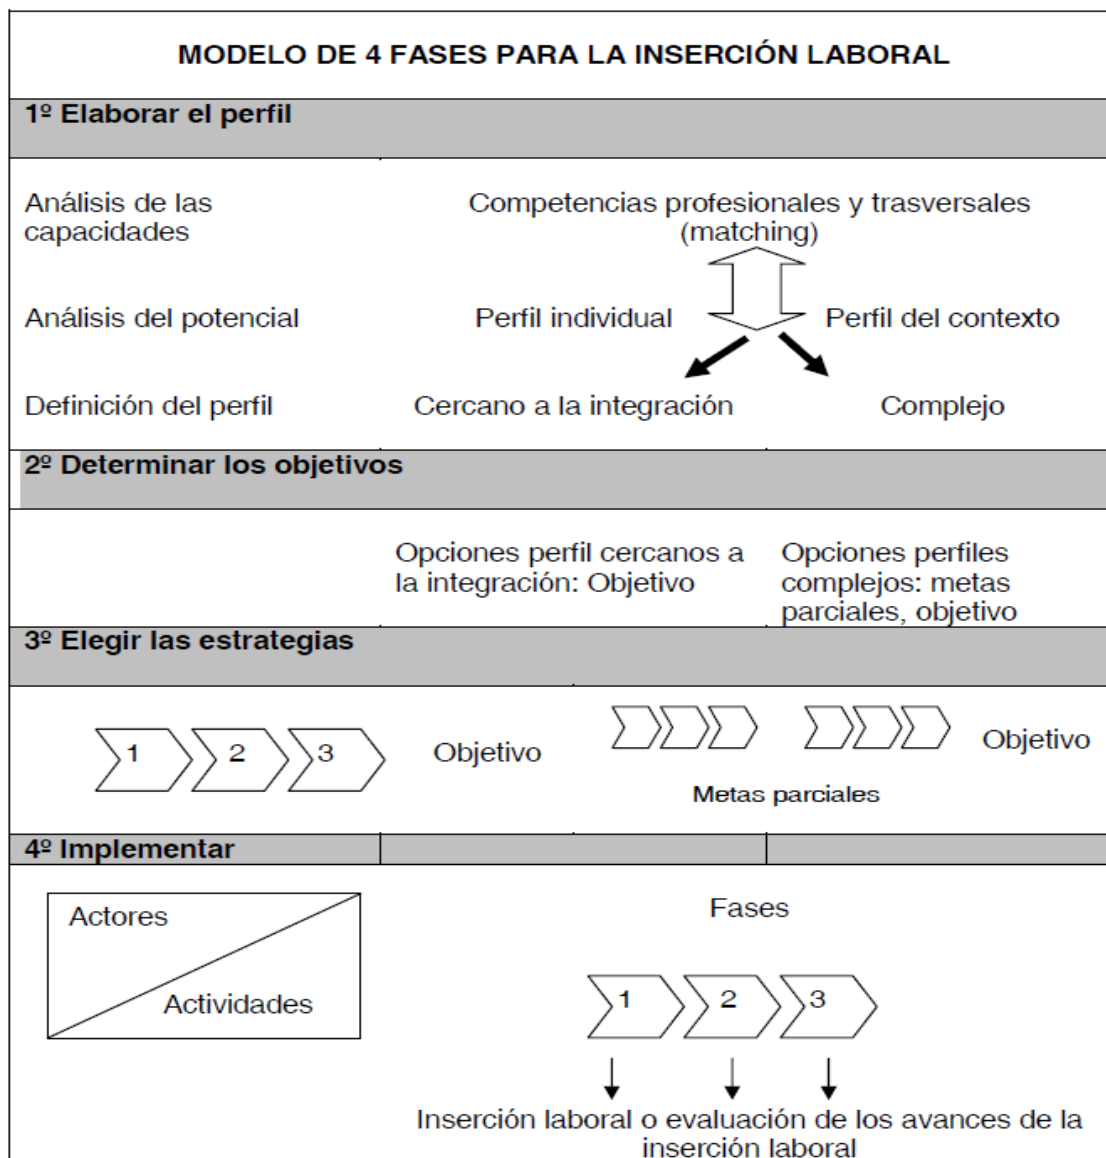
MODELO DE 4 FASES PARA LA INSERCIÓN LABORAL

1º Elaborar el perfil

Análisis de las capacidades

Competencias profesionales y trasversales (matching)

Análisis del potencial

Perfil individual

Perfil del contexto

Definición del perfil

Cercano a la integración

Complejo

2º Determinar los objetivos

Opciones perfil cercanos a la integración: Objetivo

Opciones perfiles complejos: metas parciales, objetivo

3º Elegir las estrategias

1 2 3

Objetivo

Objetivo

Metas parciales

4º Implementar

Actores

Actividades

Fases

1 2 3

Inserción laboral o evaluación de los avances de la inserción laboral